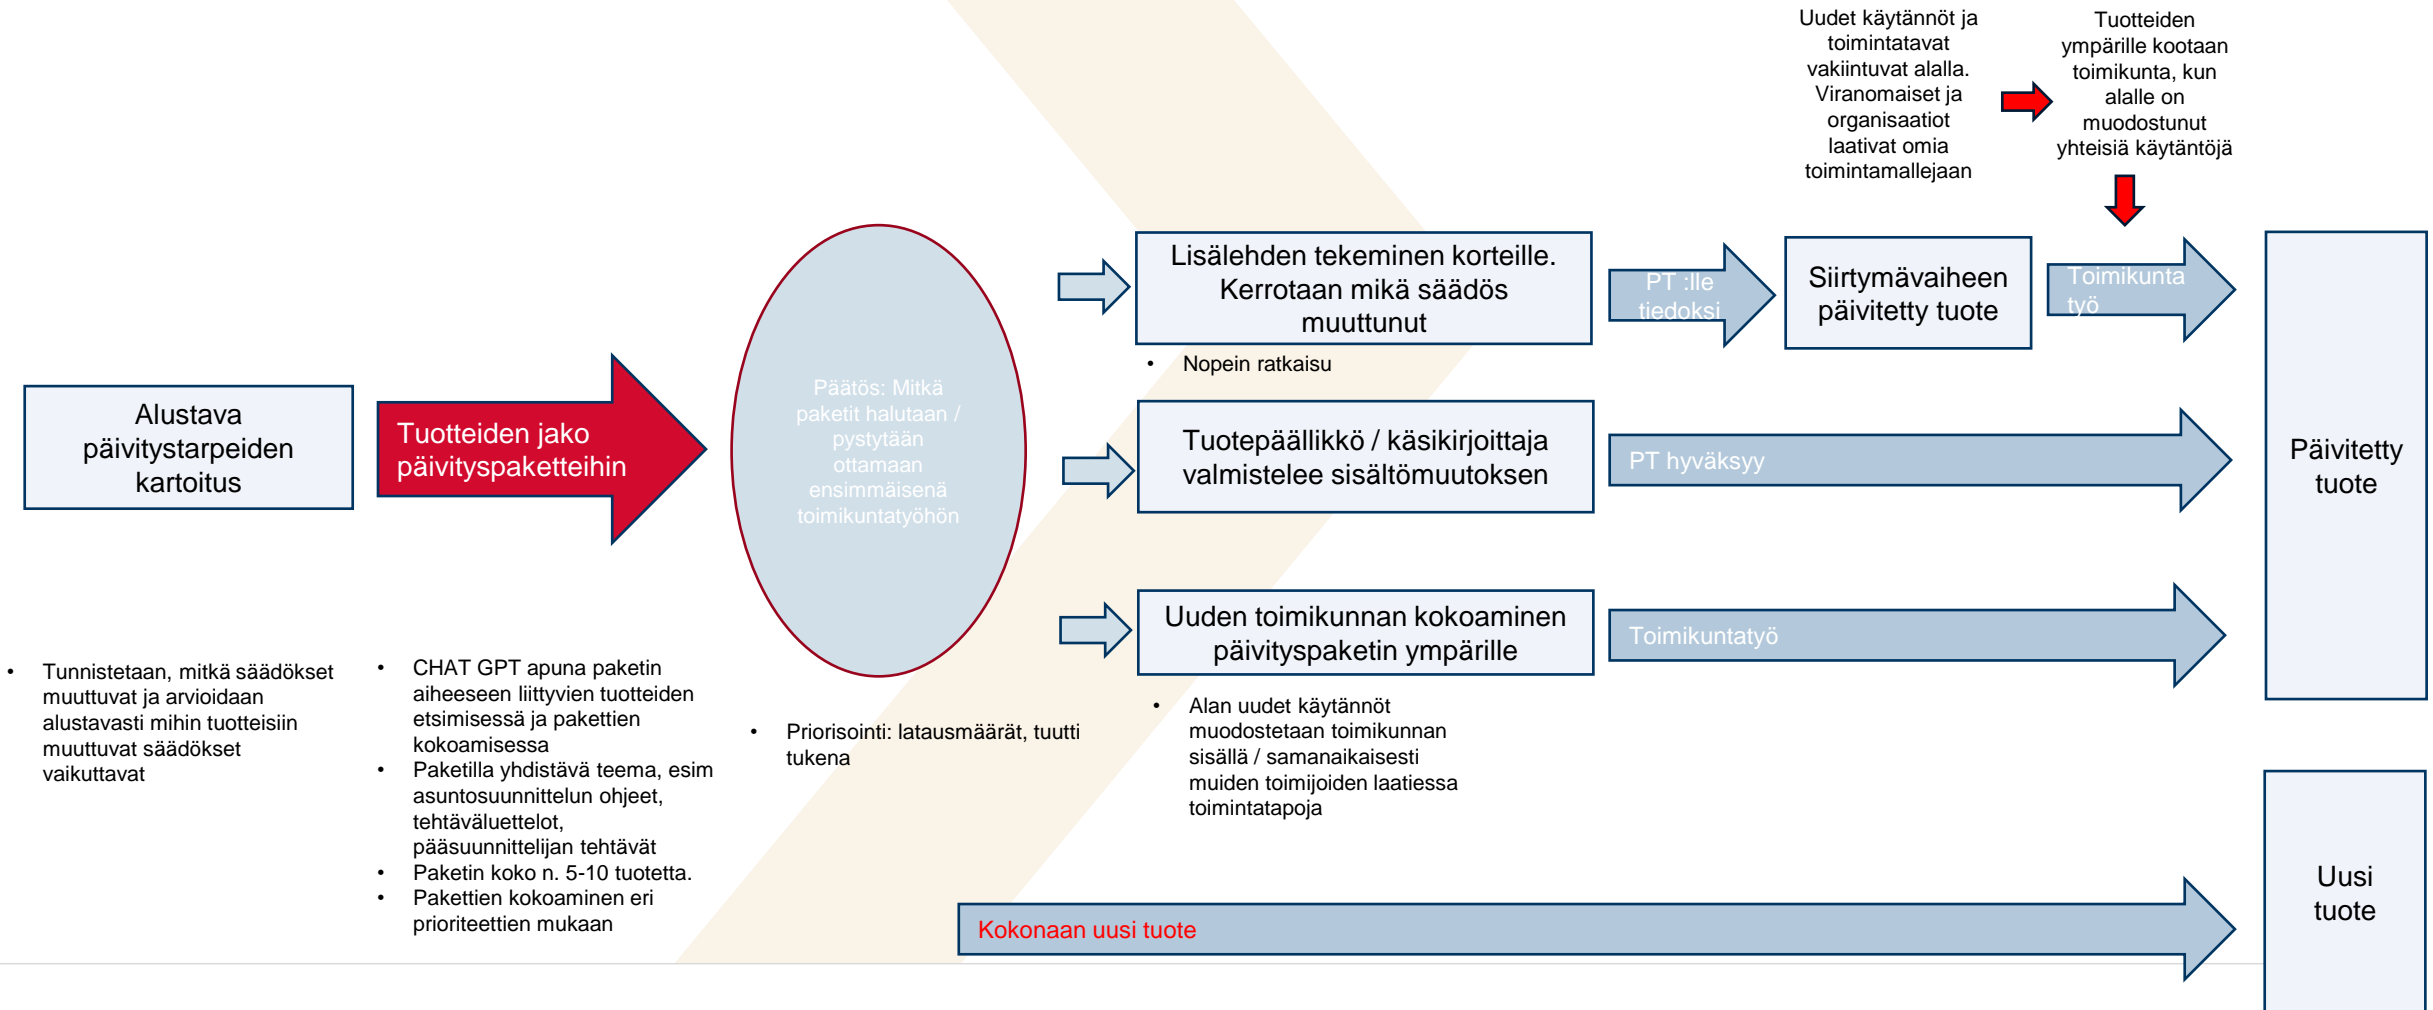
Alustava päivitystarpeiden kartoitus

Tuotteiden jako päivityspaketteihin

Päätös: Mitkä paketit halutaan / pystytään ottamaan ensimmäisenä toimikuntatyöhön

Uudet käytännöt ja toimintatavat vakiintuvat alalla. Viranomaiset ja organisaatiot laativat omia toimintamallejaan

Tuotteiden ympärille kootaan toimikunta, kun alalle on muodostunut yhteisiä käytäntöjä

Lisälehden tekeminen korteille. Kerrotaan mikä säädös muuttunut

- Nopein ratkaisu

PT :lle tiedoksi

Siirtymävaiheen päivitetty tuote

Toimikunta työ

Tuotepäällikkö / käsikirjoittaja valmistelee sisältömuutoksen

PT hyväksyy

Päivitetty tuote

Uuden toimikunnan kokoaminen päivityspaketin ympärille

Toimikuntatyö

- Alan uudet käytännöt muodostetaan toimikunnan sisällä / samanaikaisesti muiden toimijoiden laatiessa toimintatapoja

- Tunnistetaan, mitkä säädökset muuttuvat ja arvioidaan alustavasti mihin tuotteisiin muuttuvat säädökset vaikuttavat

- CHAT GPT apuna paketin aiheeseen liittyvien tuotteiden etsimisessä ja pakettien kokoamisessa
- Paketilla yhdistävä teema, esim asuntosuunnittelun ohjeet, tehtäväluettelot, pääsuunnittelijan tehtävät
- Paketin koko n. 5-10 tuotetta.
- Pakettien kokoaminen eri prioriteettien mukaan

- Priorisointi: latausmäärät, tuutti tukena

Kokonaan uusi tuote

Uusi tuote